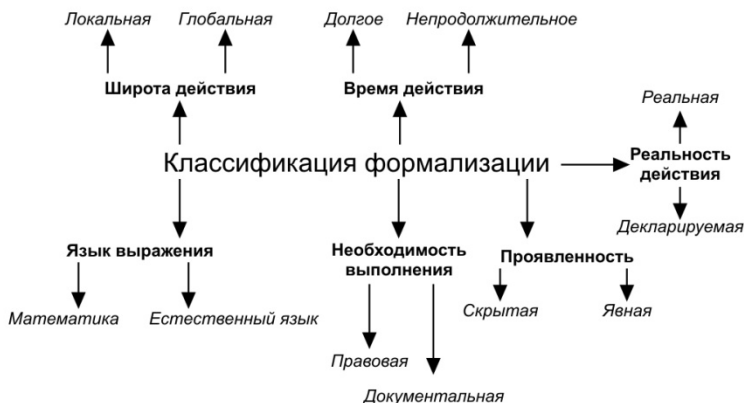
Локальная
Глобальная
Долгое
Непродолжительное

Широта действия
Время действия

Реальная

Классификация формализации

Реальность действия

Декларируемая

Язык выражения
Необходимость выполнения
Проявленность

Математика
Естественный язык
Скрытая
Явная

Правовая

Документальная